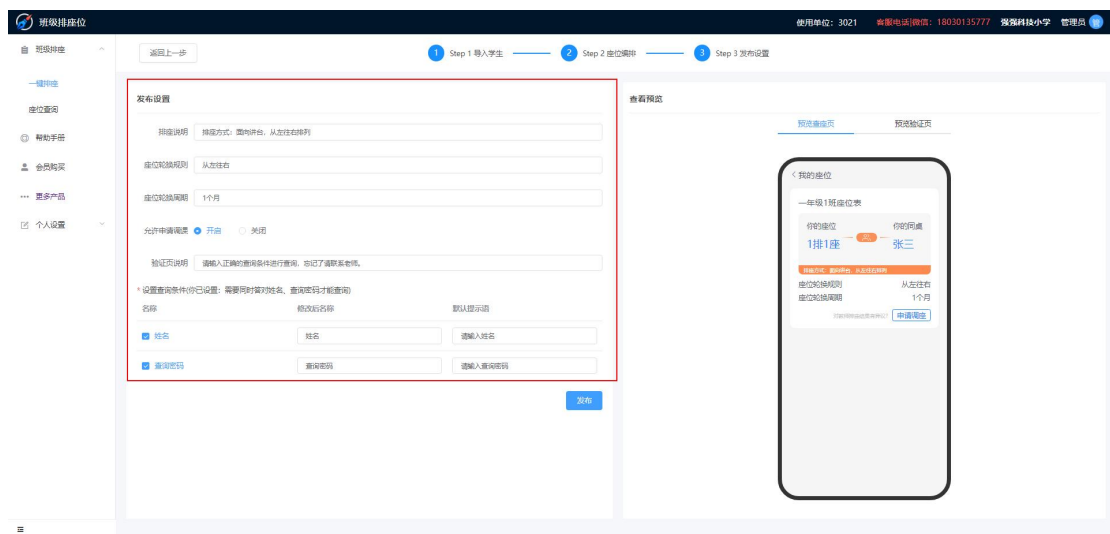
班级排座位

使用单位: 3021　客服电话|微信: 18030135777　强强科技小学　管理员

班级排座
一键排座
座位查询
帮助手册
会员购买
更多产品
个人设置

返回上一步

1 Step 1 导入学生　2 Step 2 座位编排　3 Step 3 发布设置

发布设置

排座说明　排座方式：面向讲台，从左往右排列

座位轮换规则　从左往右

座位轮换周期　1个月

允许申请调座　开启　关闭

验证页说明　请输入正确的查询条件进行查询，忘记了请联系老师。

* 设置查询条件(仍已设置：需要同时答对姓名、查询密码才能查询)

| 名称 | 修改后名称 | 默认提示语 |
|---|---|---|
| 姓名 | 姓名 | 请输入姓名 |
| 查询密码 | 查询密码 | 请输入查询密码 |

发布

查看预览

预览查座页　预览验证页

< 我的座位

一年级1班座位表

你的座位　你的同桌
1排1座　同桌　张三

排座方式：面向讲台，从左往右排列

座位轮换规则　从左往右
座位轮换周期　1个月

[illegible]　申请调座

≡